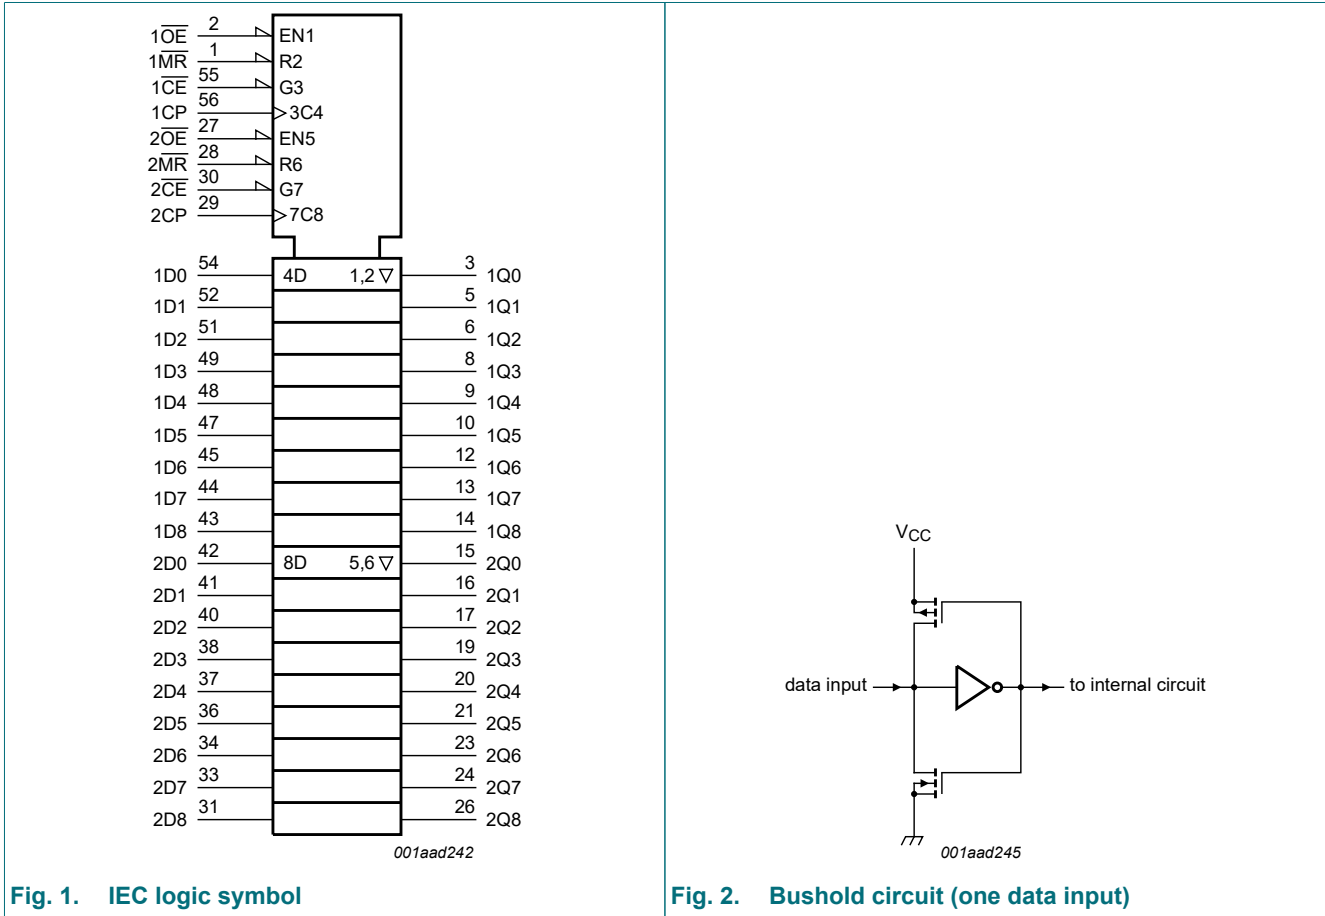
$1\overline{OE}$ 2 EN1
$1\overline{MR}$ 1 R2
$1\overline{CE}$ 55 G3
1CP 56 3C4
$2\overline{OE}$ 27 EN5
$2\overline{MR}$ 28 R6
$2\overline{CE}$ 30 G7
2CP 29 7C8

1D0 54 4D 1,2 ▽ 3 1Q0
1D1 52 5 1Q1
1D2 51 6 1Q2
1D3 49 8 1Q3
1D4 48 9 1Q4
1D5 47 10 1Q5
1D6 45 12 1Q6
1D7 44 13 1Q7
1D8 43 14 1Q8
2D0 42 8D 5,6 ▽ 15 2Q0
2D1 41 16 2Q1
2D2 40 17 2Q2
2D3 38 19 2Q3
2D4 37 20 2Q4
2D5 36 21 2Q5
2D6 34 23 2Q6
2D7 33 24 2Q7
2D8 31 26 2Q8

001aad242

Fig. 1. IEC logic symbol

$V_{CC}$
data input
to internal circuit
001aad245

Fig. 2. Bushold circuit (one data input)